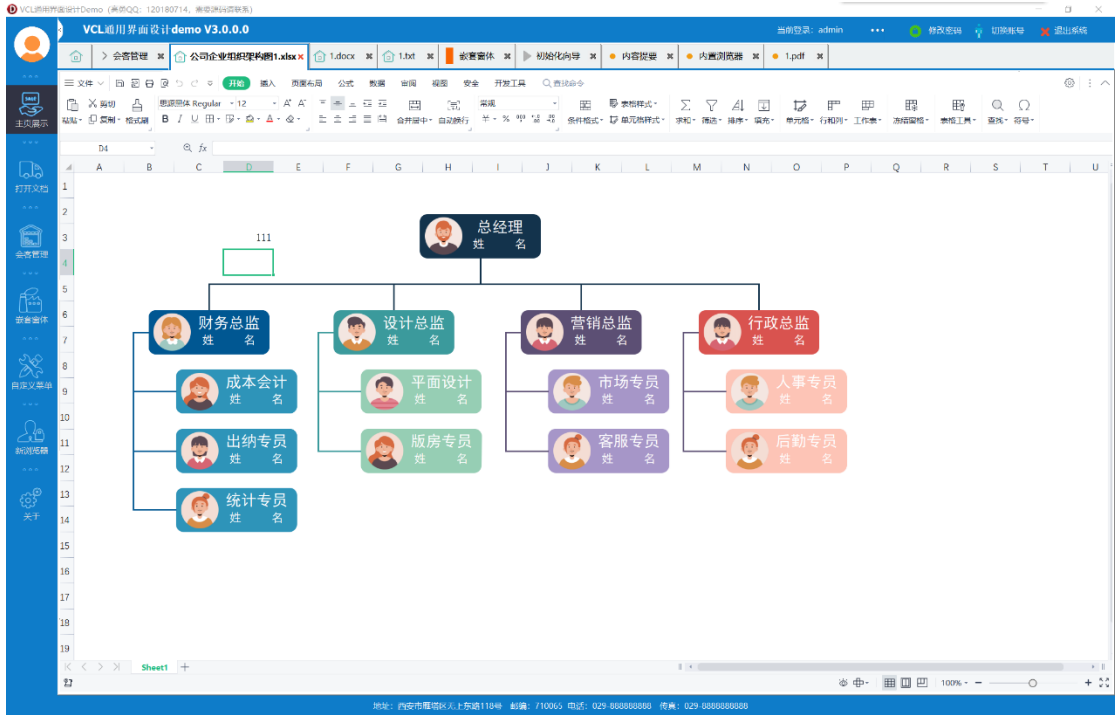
VCL通用界面设计Demo（界面QQ：120180714，有需要请联系）

VCL通用界面设计demo V3.0.0.0

当前登录：admin ••• 修改密码 切换账号 退出系统

主页展示
打开文档
会客管理
嵌套窗体
自定义菜单
新浏览器
关于

会客管理 ✖ | 公司企业组织架构图1.xlsx ✖ | 1.docx ✖ | 1.txt ✖ | 嵌套窗体 ✖ | 初始化向导 ✖ | 内容提要 ✖ | 内置浏览器 ✖ | 1.pdf ✖

文件 开始 插入 页面布局 公式 数据 审阅 视图 安全 开发工具 查找命令

剪切 粘贴 复制 格式刷 思源黑体 Regular 12 合并居中 自动换行 常规 条件格式 表格样式 单元格样式 求和 筛选 排序 填充 单元格 行和列 工作表 冻结窗格 表格工具 查找 符号

D4 fx

| | A | B | C | D | E | F | G | H | I | J | K | L | M | N | O | P | Q | R | S | T | U |
|---|---|---|---|---|---|---|---|---|---|---|---|---|---|---|---|---|---|---|---|---|---|
| 3 | | | | 111 | | | | | | | | | | | | | | | | | |

1 2 3 4 5 6 7 8 9 10 11 12 13 14 15 16 17 18 19

总经理
姓 名

财务总监
姓 名
设计总监
姓 名
营销总监
姓 名
行政总监
姓 名

成本会计
姓 名
出纳专员
姓 名
统计专员
姓 名
平面设计
姓 名
版房专员
姓 名
市场专员
姓 名
客服专员
姓 名
人事专员
姓 名
后勤专员
姓 名

Sheet1 +

100% - +

地址：西安市雁塔区天上东路118号 邮编：710065 电话：029-888888888 传真：029-8888888888